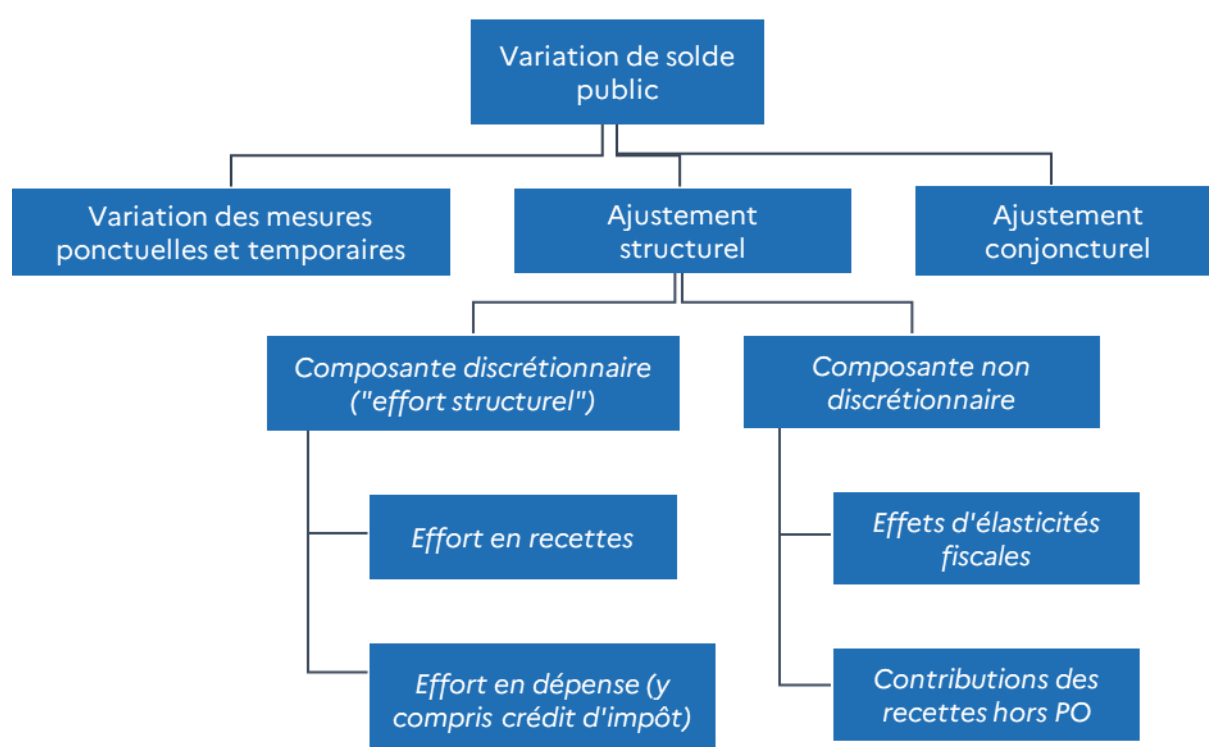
Variation de solde public

Variation des mesures ponctuelles et temporaires

Ajustement structurel

Ajustement conjoncturel

*Composante discrétionnaire ("effort structurel")*

*Composante non discrétionnaire*

*Effort en recettes*

*Effort en dépense (y compris crédit d'impôt)*

*Effets d'élasticités fiscales*

*Contributions des recettes hors PO*